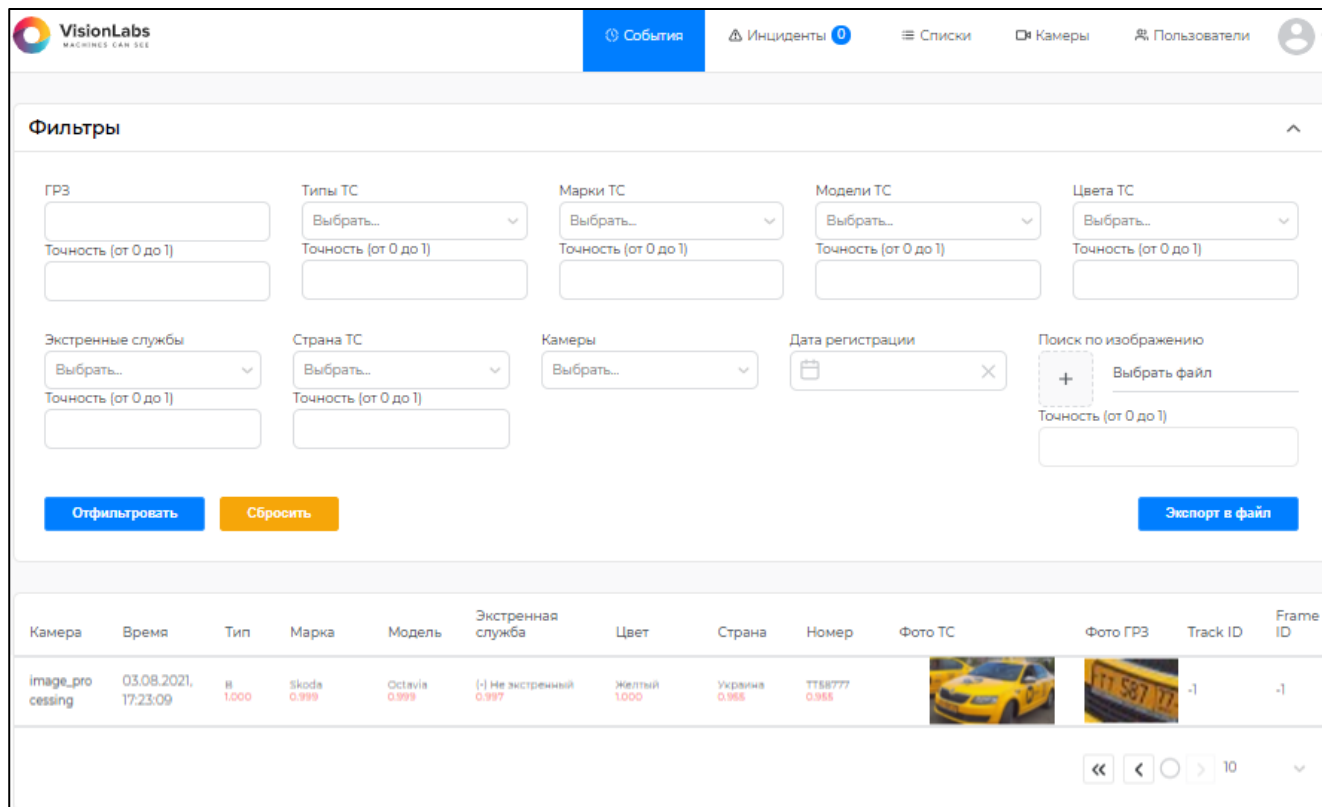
VisionLabs
MACHINES CAN SEE

События Инциденты 0 Списки Камеры Пользователи

Фильтры

ГРЗ
Точность (от 0 до 1)

Типы ТС
Выбрать...
Точность (от 0 до 1)

Марки ТС
Выбрать...
Точность (от 0 до 1)

Модели ТС
Выбрать...
Точность (от 0 до 1)

Цвета ТС
Выбрать...
Точность (от 0 до 1)

Экстренные службы
Выбрать...
Точность (от 0 до 1)

Страна ТС
Выбрать...
Точность (от 0 до 1)

Камеры
Выбрать...

Дата регистрации

Поиск по изображению
+ Выбрать файл
Точность (от 0 до 1)

Отфильтровать Сбросить Экспорт в файл

| Камера | Время | Тип | Марка | Модель | Экстренная служба | Цвет | Страна | Номер | Фото ТС | Фото ГРЗ | Track ID | Frame ID |
|---|---|---|---|---|---|---|---|---|---|---|---|---|
| image_processing | 03.08.2021, 17:23:09 | B 1.000 | Skoda 0.999 | Octavia 0.999 | (-) Не экстренный 0.997 | Желтый 1.000 | Украина 0.955 | TT58777 0.955 | | TT 587 77 | -1 | -1 |

10